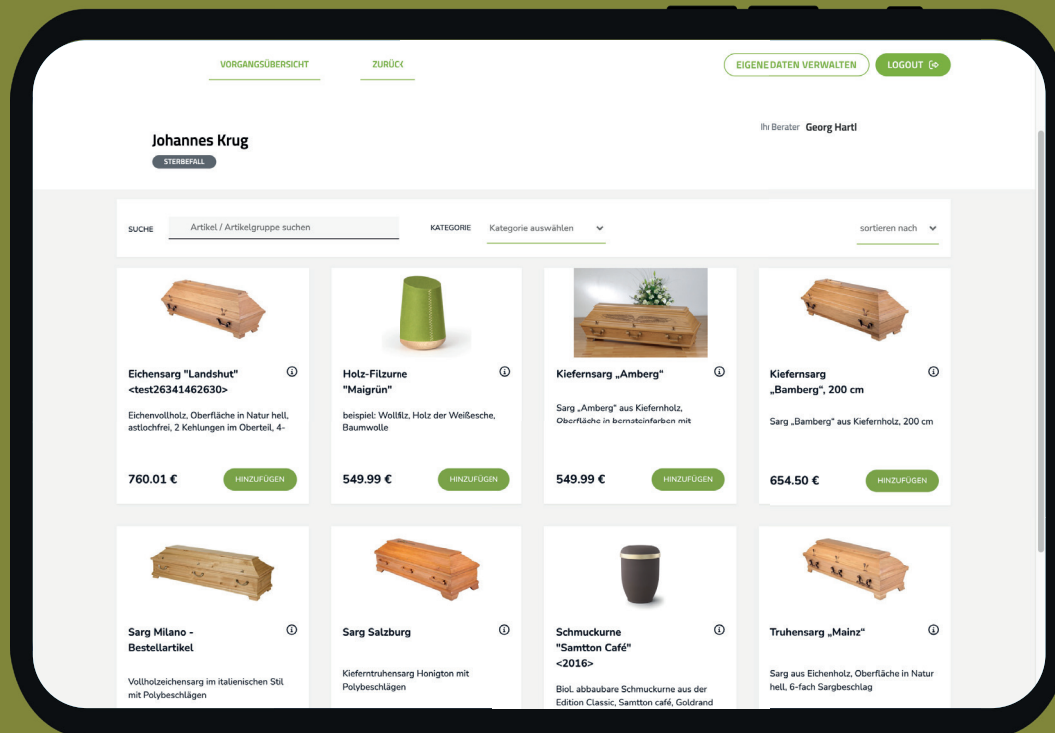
VORGANGSÜBERSICHT ZURÜC(

EIGENE DATEN VERWALTEN LOGOUT

Johannes Krug
STERBEFALL

Ihr Berater Georg Hartl

SUCHE Artikel / Artikelgruppe suchen
KATEGORIE Kategorie auswählen
sortieren nach

Eichensarg "Landshut" <test26341462630>
Eichenvollholz, Oberfläche in Natur hell, astlochfrei, 2 Kehlungen im Oberteil, 4-
760.01 €
HINZUFÜGEN

Holz-Filzurne "Maigrün"
beispiel: Wollfilz, Holz der Weißesche, Baumwolle
549.99 €
HINZUFÜGEN

Kiefernsarg „Amberg"
Sarg „Amberg" aus Kiefernholz, Oberfläche in bernsteinfarben mit
549.99 €
HINZUFÜGEN

Kiefernsarg „Bamberg", 200 cm
Sarg „Bamberg" aus Kiefernholz, 200 cm
654.50 €
HINZUFÜGEN

Sarg Milano - Bestellartikel
Vollholzeichensarg im italienischen Stil mit Polybeschlägen

Sarg Salzburg
Kieferntruhensarg Honigton mit Polybeschlägen

Schmuckurne "Samtton Café" <2016>
Biol. abbaubare Schmuckurne aus der Edition Classic, Samtton café, Goldrand

Truhensarg „Mainz"
Sarg aus Eichenholz, Oberfläche in Natur hell, 6-fach Sargbeschlag